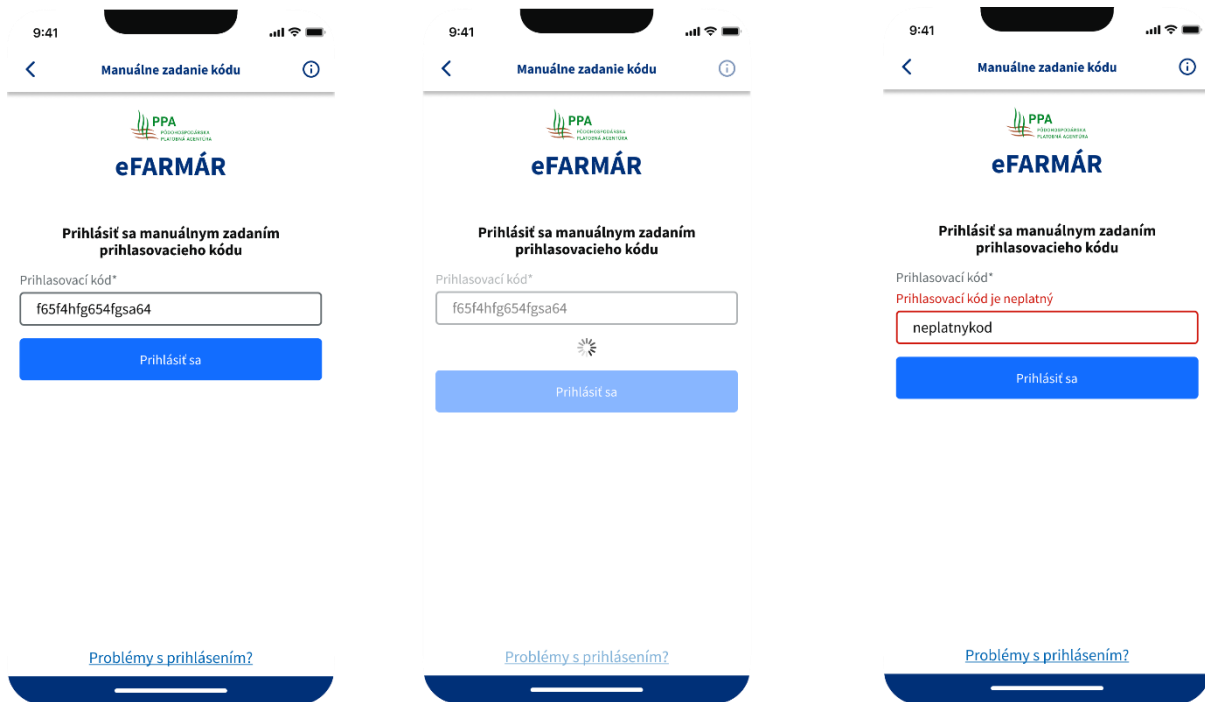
9:41

Manuálne zadanie kódu

PPA
PÔDOHOSPODÁRSKA PLATOBNÁ AGENTÚRA

eFARMÁR

Prihlásiť sa manuálnym zadaním prihlasovacieho kódu

Prihlasovací kód*

f65f4hfg654fgsa64

Prihlásiť sa

Problémy s prihlásením?

9:41

Manuálne zadanie kódu

PPA
PÔDOHOSPODÁRSKA PLATOBNÁ AGENTÚRA

eFARMÁR

Prihlásiť sa manuálnym zadaním prihlasovacieho kódu

Prihlasovací kód*

f65f4hfg654fgsa64

Prihlásiť sa

Problémy s prihlásením?

9:41

Manuálne zadanie kódu

PPA
PÔDOHOSPODÁRSKA PLATOBNÁ AGENTÚRA

eFARMÁR

Prihlásiť sa manuálnym zadaním prihlasovacieho kódu

Prihlasovací kód*

Prihlasovací kód je neplatný

neplatnykod

Prihlásiť sa

Problémy s prihlásením?